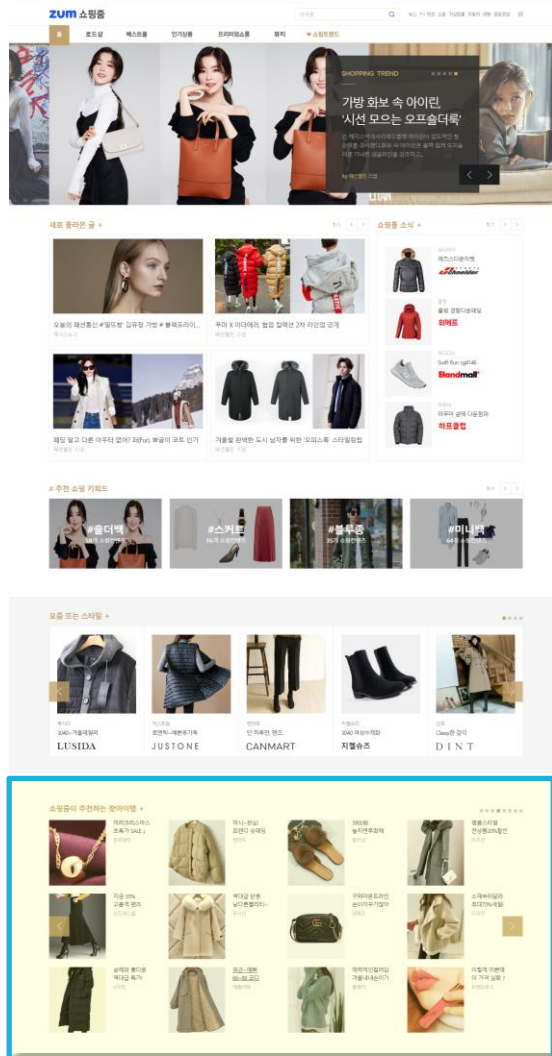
zum 쇼핑줌

홈 로드샵 베스트몰 인기상품 프리미엄쇼핑 뷰티 쇼핑트렌드

SHOPPING TREND

가방 화보 속 아이린, '시선 모으는 오프숄더룩'

by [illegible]

새로 올라온 글 +

오늘의 패션통신 #'월드컵' 김유정 가방 # 블랙프라이...

루이 X 마더데어, 협업 컬렉션 2차 라인업 공개

패딩 말고 다른 아우터 없어? Fit(Fun) 꽤 귀여운 코트 인기

겨울철 완벽한 도시 남자룩 위한 '오피스룩' 스타일링법

쇼핑몰 소식 +

Schneider

위메프

Elandmall

하프클럽

# 추천 쇼핑 키워드

#숄더백

#스커트

#블루종

#미니백

요즘 뜨는 스타일 +

LUSIDA

JUSTONE

CANMART

지젤슈즈

DINT

쇼핑줌이 추천하는 핫아이템 +